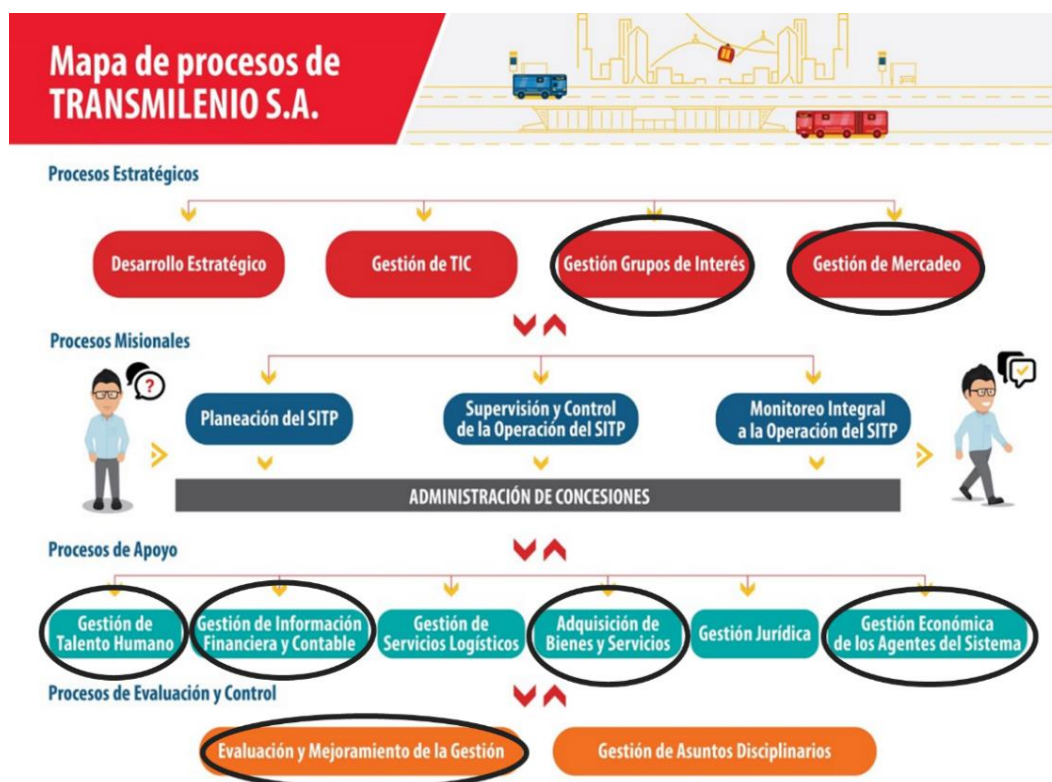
Mapa de procesos de TRANSMILENIO S.A.

Procesos Estratégicos

Desarrollo Estratégico

Gestión de TIC

Gestión Grupos de Interés

Gestión de Mercadeo

Procesos Misionales

Planeación del SITP

Supervisión y Control de la Operación del SITP

Monitoreo Integral a la Operación del SITP

ADMINISTRACIÓN DE CONCESIONES

Procesos de Apoyo

Gestión de Talento Humano

Gestión de Información Financiera y Contable

Gestión de Servicios Logísticos

Adquisición de Bienes y Servicios

Gestión Jurídica

Gestión Económica de los Agentes del Sistema

Procesos de Evaluación y Control

Evaluación y Mejoramiento de la Gestión

Gestión de Asuntos Disciplinarios